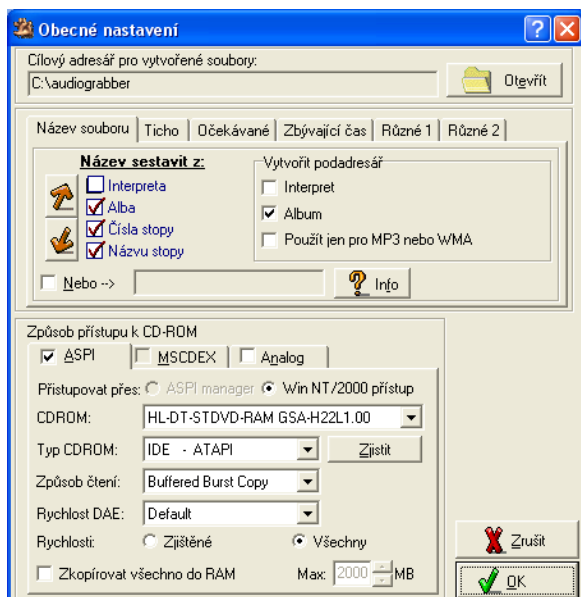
Obecné nastavení

Cílový adresář pro vytvořené soubory:
C:\audiograbber
Otevřít

Název souboru | Ticho | Očekávané | Zbývající čas | Různé 1 | Různé 2

Název sestavit z:
Interpreta
Alba
Čísla stopy
Názvu stopy

Vytvořit podadresář
Interpret
Album
Použít jen pro MP3 nebo WMA

Nebo -->
Info

Způsob přístupu k CD-ROM
ASPI | MSCDEX | Analog

Přistupovat přes: ASPI manager Win NT/2000 přístup
CDROM: HL-DT-STDVD-RAM GSA-H22L1.00
Typ CDROM: IDE - ATAPI
Zjistit
Způsob čtení: Buffered Burst Copy
Rychlost DAE: Default
Rychlosti: Zjištěné Všechny
Zkopírovat všechno do RAM
Max: 2000 MB

Zrušit
OK